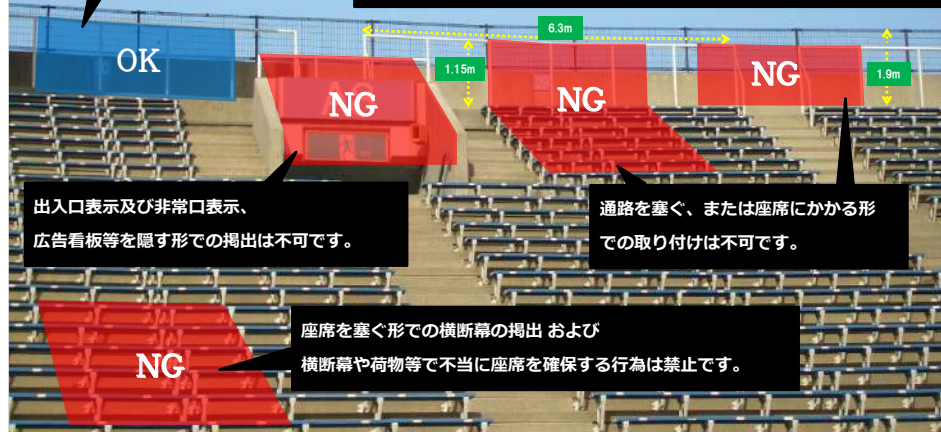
OK

6.3m

1.15m

NG

NG

NG

1.9m

出入口表示及び非常口表示、広告看板等を隠す形での掲出は不可です。

通路を塞ぐ、または座席にかかる形での取り付けは不可です。

座席を塞ぐ形での横断幕の掲出 および 横断幕や荷物等で不当に座席を確保する行為は禁止です。

NG